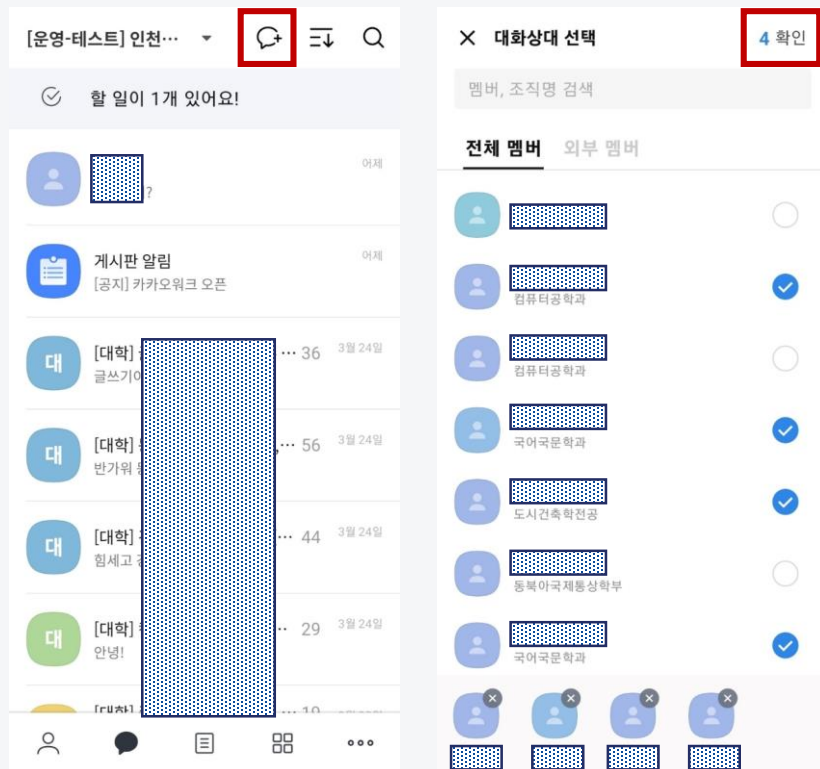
[운영-테스트] 인천…

할 일이 1개 있어요!

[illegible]? 어제

게시판 알림 어제
[공지] 카카오워크 오픈

대 [대학] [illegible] … 36 3월 24일
글쓰기어 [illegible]

대 [대학] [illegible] … 56 3월 24일
반가워 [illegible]

대 [대학] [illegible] … 44 3월 24일
힘세고 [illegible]

대 [대학] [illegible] … 29 3월 24일
안녕!

[대학] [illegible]

×　대화상대 선택　4 확인

멤버, 조직명 검색

전체 멤버　외부 멤버

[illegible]

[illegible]
컴퓨터공학과

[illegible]
컴퓨터공학과

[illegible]
국어국문학과

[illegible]
도시건축학전공

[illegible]
동북아국제통상학부

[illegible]
국어국문학과